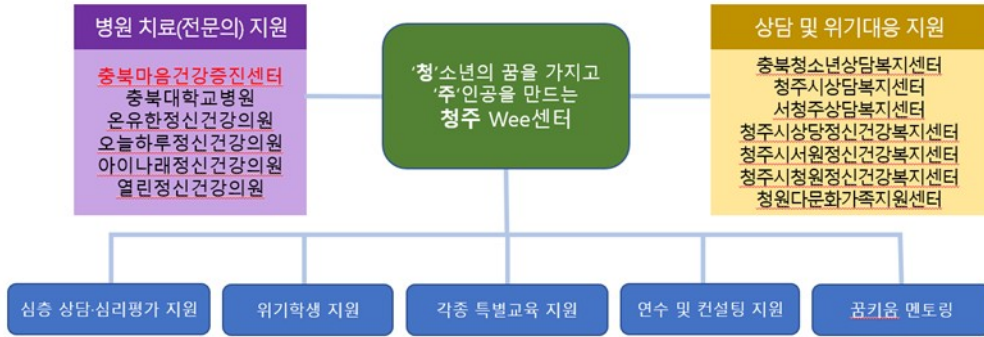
병원 치료(전문의) 지원

충북마음건강증진센터
충북대학교병원
온유한정신건강의원
오늘하루정신건강의원
아이나래정신건강의원
열린정신건강의원

'청'소년의 꿈을 가지고
'주'인공을 만드는
청주 Wee센터

상담 및 위기대응 지원

충북청소년상담복지센터
청주시상담복지센터
서청주상담복지센터
청주시상당정신건강복지센터
청주시서원정신건강복지센터
청주시청원정신건강복지센터
청원다문화가족지원센터

심층 상담·심리평가 지원

위기학생 지원

각종 특별교육 지원

연수 및 컨설팅 지원

꿈키움 멘토링